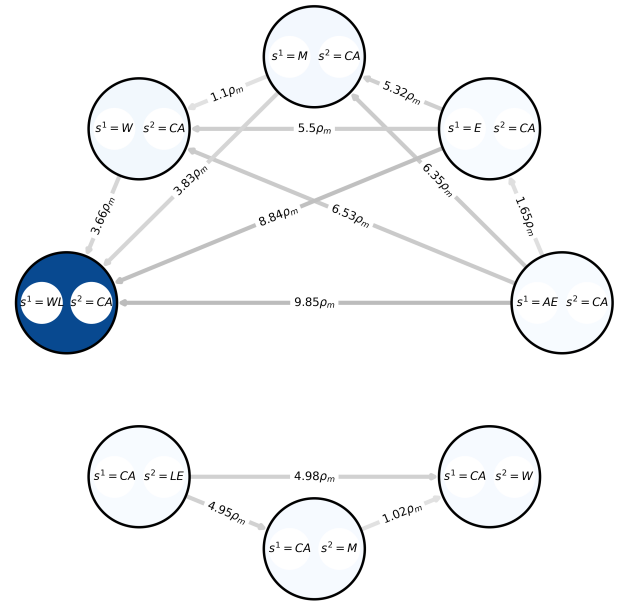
$s^1 = M$ $s^2 = CA$

$1.1\rho_m$

$5.32\rho_m$

$s^1 = W$ $s^2 = CA$

$5.5\rho_m$

$s^1 = E$ $s^2 = CA$

$3.83\rho_m$

$6.35\rho_m$

$3.66\rho_m$

$8.84\rho_m$

$6.53\rho_m$

$1.65\rho_m$

$s^1 = WL$ $s^2 = CA$

$9.85\rho_m$

$s^1 = AE$ $s^2 = CA$

$s^1 = CA$ $s^2 = LE$

$4.98\rho_m$

$s^1 = CA$ $s^2 = W$

$4.95\rho_m$

$1.02\rho_m$

$s^1 = CA$ $s^2 = M$